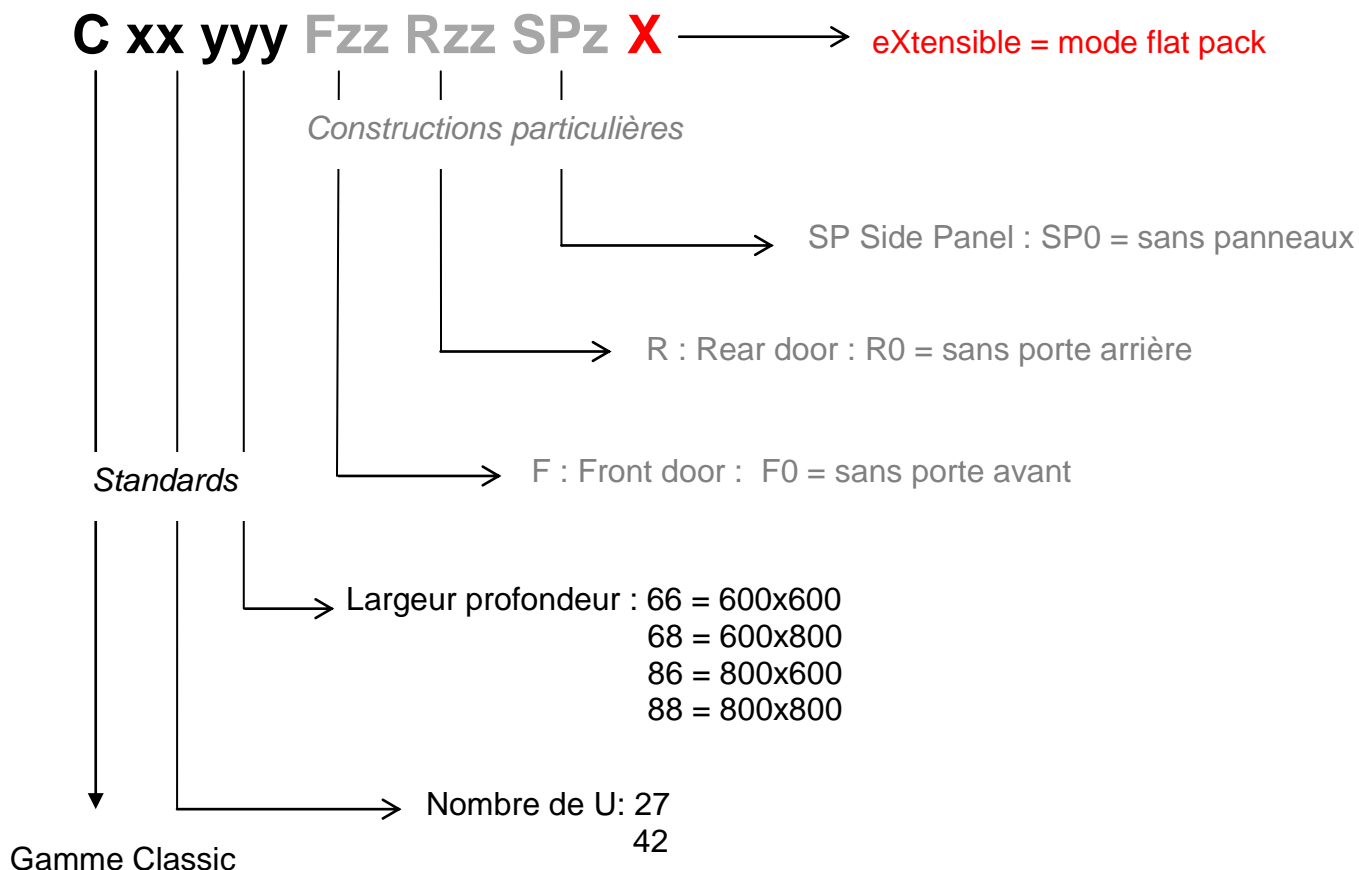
C xx yyy Fzz Rzz SPz X

eXtensible = mode flat pack

Constructions particulières

SP Side Panel : SP0 = sans panneaux

R : Rear door : R0 = sans porte arrière

Standards

F : Front door : F0 = sans porte avant

Largeur profondeur : 66 = 600x600
68 = 600x800
86 = 800x600
88 = 800x800

Nombre de U: 27
42

Gamme Classic